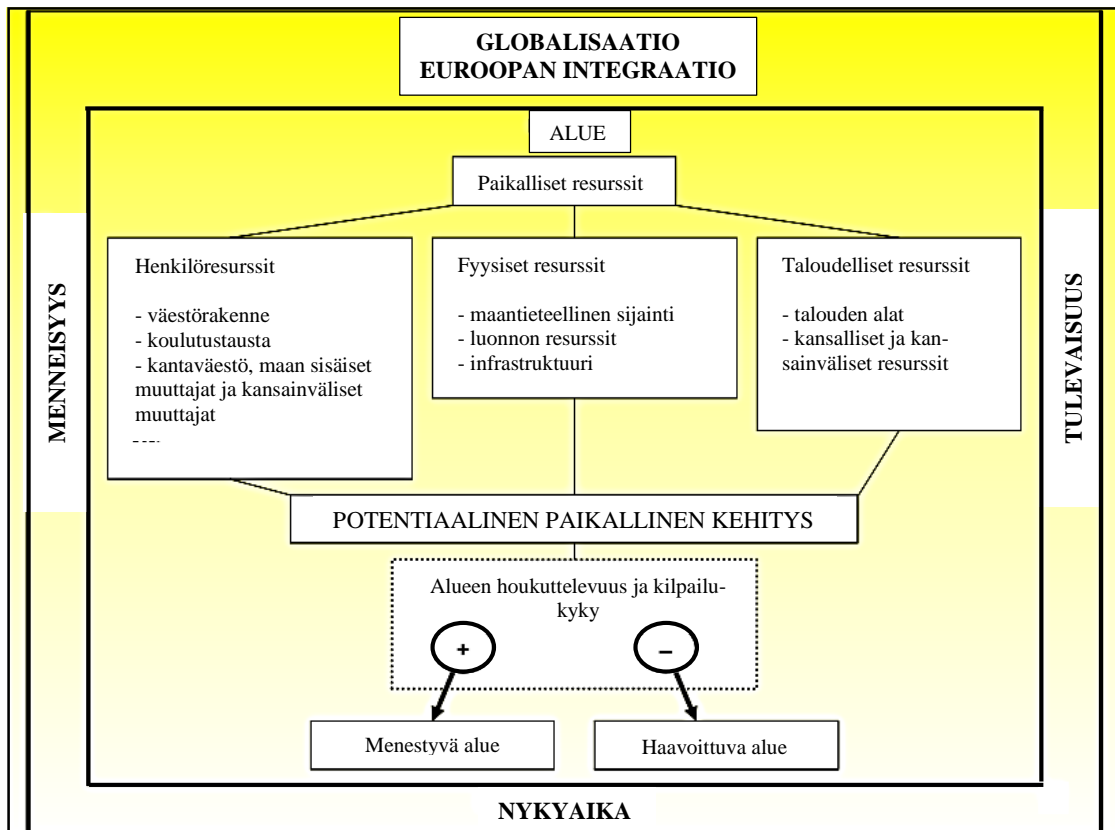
GLOBALISAATIO
EUROOPAN INTEGRAATIO

ALUE

Paikalliset resurssit

MENNEISYYS

TULEVAISUUS

Henkilöresurssit

- väestörakenne
- koulutustausta
- kantaväestö, maan sisäiset muuttajat ja kansainväliset muuttajat
- ...

Fyysiset resurssit

- maantieteellinen sijainti
- luonnon resurssit
- infrastruktuuri

Taloudelliset resurssit

- talouden alat
- kansalliset ja kansainväliset resurssit

POTENTIAALINEN PAIKALLINEN KEHITYS

Alueen houkuttelevuus ja kilpailukyky

+

–

Menestyvä alue

Haavoittuva alue

NYKYAIKA